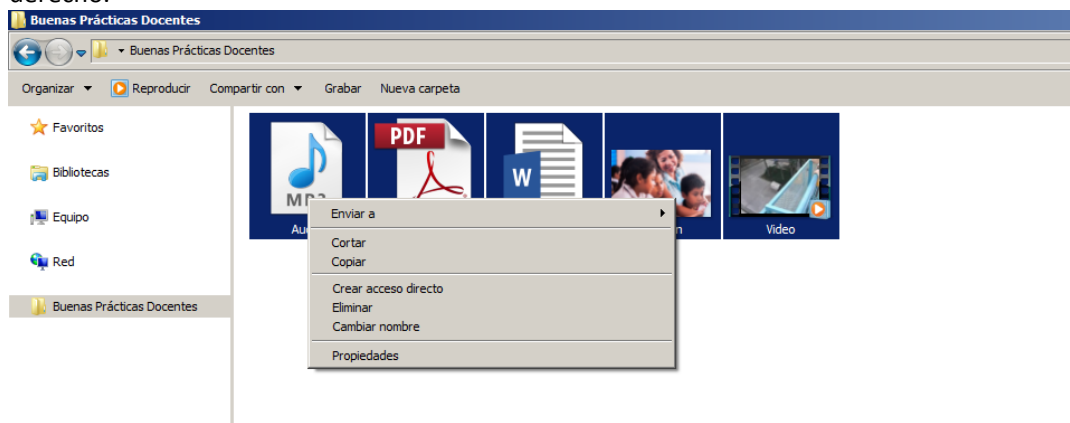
derecho.

Buenas Prácticas Docentes

Buenas Prácticas Docentes

Organizar ▾ Reproducir Compartir con ▾ Grabar Nueva carpeta

Favoritos

Bibliotecas

Equipo

Red

Buenas Prácticas Docentes

MP3

PDF

W

Au

n

Video

Enviar a

Cortar
Copiar

Crear acceso directo
Eliminar
Cambiar nombre

Propiedades